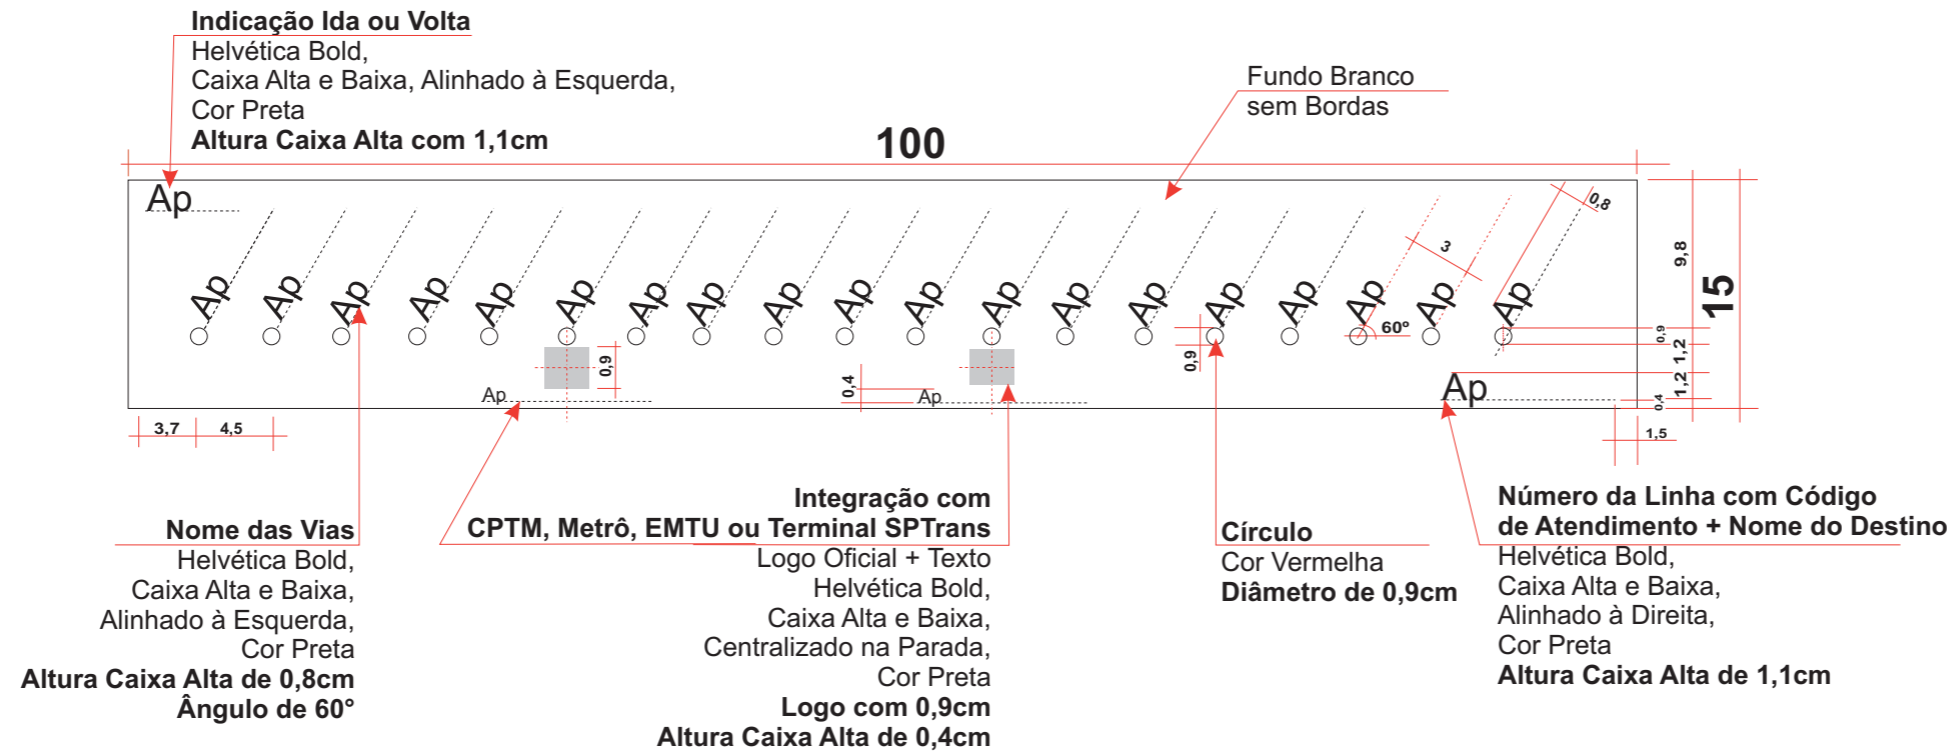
Indicação Ida ou Volta
Helvética Bold,
Caixa Alta e Baixa, Alinhado à Esquerda,
Cor Preta
Altura Caixa Alta com 1,1cm

100

Fundo Branco
sem Bordas

Ap

Ap Ap Ap Ap Ap Ap Ap Ap Ap Ap Ap Ap Ap Ap Ap Ap Ap Ap Ap

0,8

3

9,8

15

60°

0,9

0,9

0,4

Ap

Ap

0,9

0,9

1,2

1,2

0,4

Ap

3,7 4,5

1,5

Nome das Vias
Helvética Bold,
Caixa Alta e Baixa,
Alinhado à Esquerda,
Cor Preta
Altura Caixa Alta de 0,8cm
Ângulo de 60°

Integração com
CPTM, Metrô, EMTU ou Terminal SPTrans
Logo Oficial + Texto
Helvética Bold,
Caixa Alta e Baixa,
Centralizado na Parada,
Cor Preta
Logo com 0,9cm
Altura Caixa Alta de 0,4cm

Círculo
Cor Vermelha
Diâmetro de 0,9cm

Número da Linha com Código
de Atendimento + Nome do Destino
Helvética Bold,
Caixa Alta e Baixa,
Alinhado à Direita,
Cor Preta
Altura Caixa Alta de 1,1cm